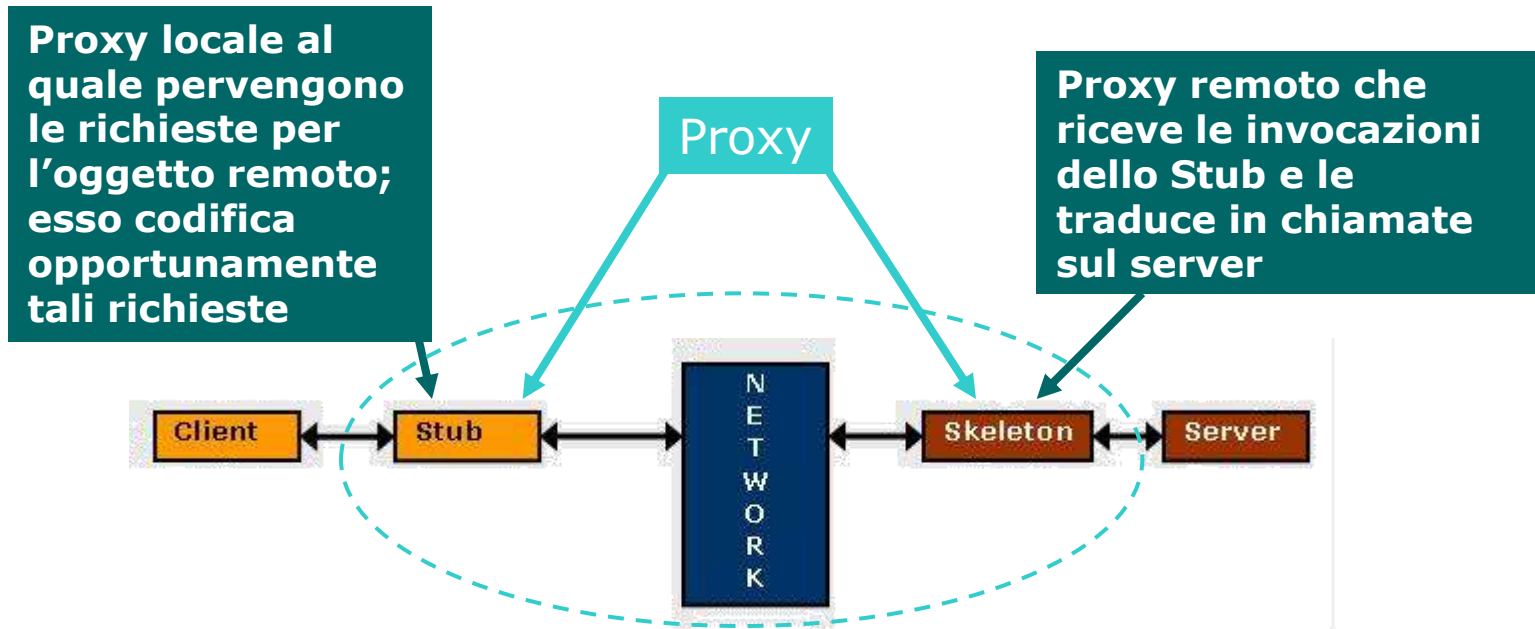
Proxy locale al quale pervengono le richieste per l'oggetto remoto; esso codifica opportunamente tali richieste

Proxy

Proxy remoto che riceve le invocazioni dello Stub e le traduce in chiamate sul server

Client

Stub

NETWORK

Skeleton

Server